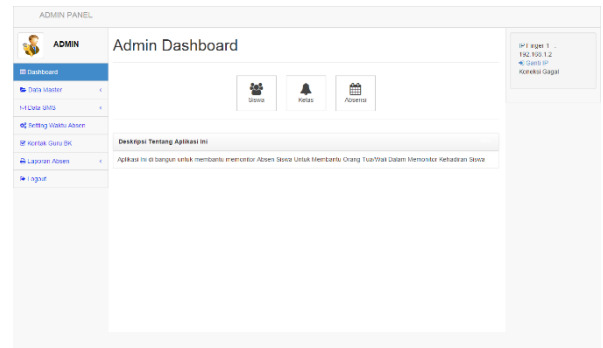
ADMIN PANEL

ADMIN

Dashboard
Data Master
Data SMS
Setting Waktu Absen
Kontak Guru BK
Laporan Absen
Logout

Admin Dashboard

Siswa
Kelas
Absensi

Deskripsi Tentang Aplikasi Ini

Aplikasi ini di bangun untuk membantu memonitor Absen Siswa Untuk Membantu Orang Tua/Wali Dalam Memonitor Kehadiran Siswa

Fingers 1 : 192.168.1.2
Ganti IP
Koneksi Gagal